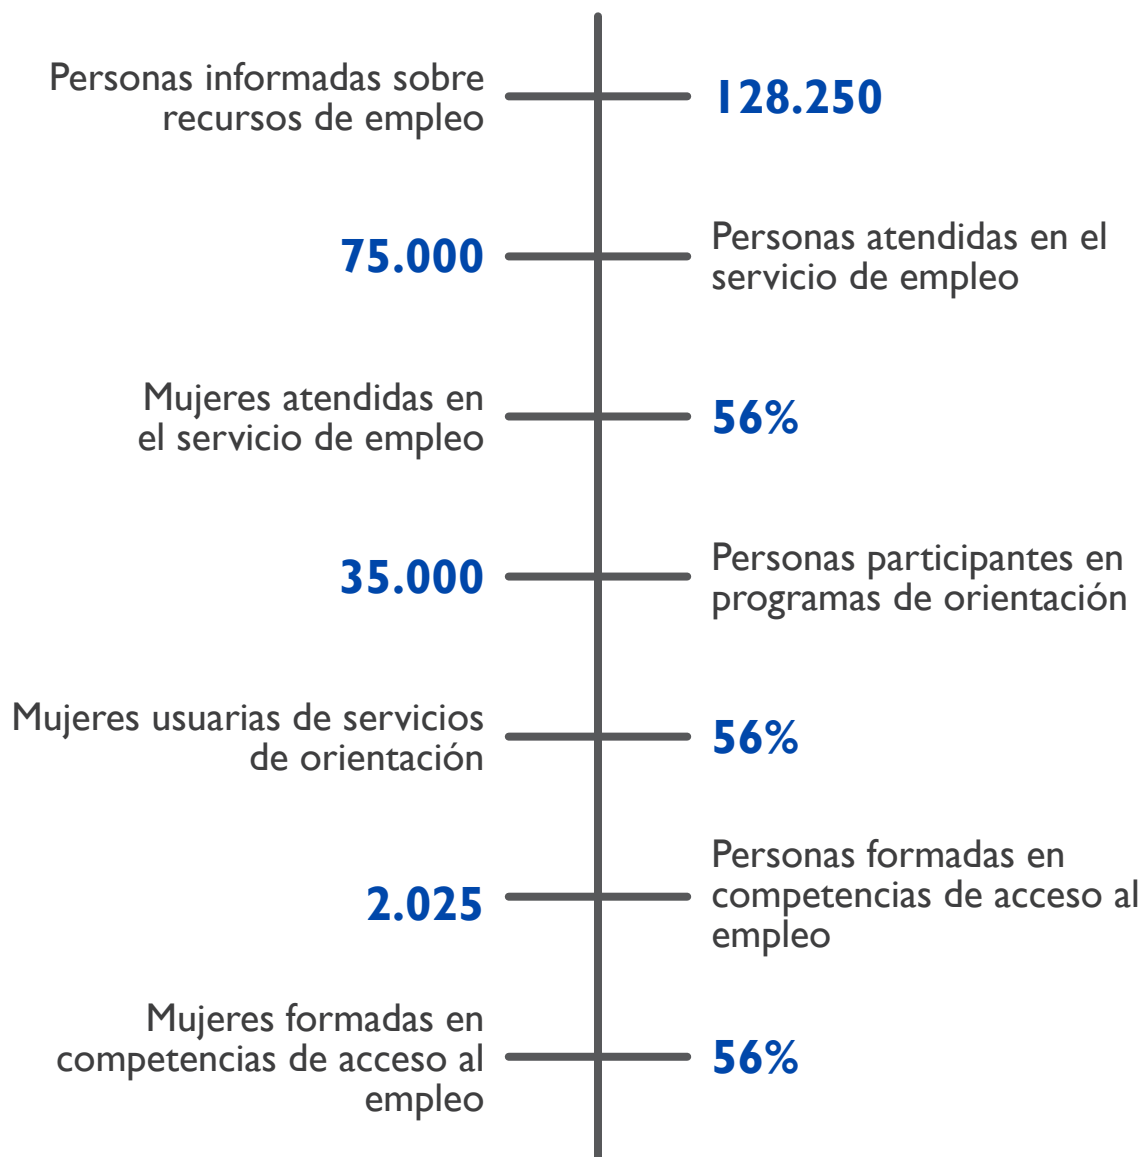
Personas informadas sobre recursos de empleo

128.250

75.000

Personas atendidas en el servicio de empleo

Mujeres atendidas en el servicio de empleo

56%

35.000

Personas participantes en programas de orientación

Mujeres usuarias de servicios de orientación

56%

2.025

Personas formadas en competencias de acceso al empleo

Mujeres formadas en competencias de acceso al empleo

56%